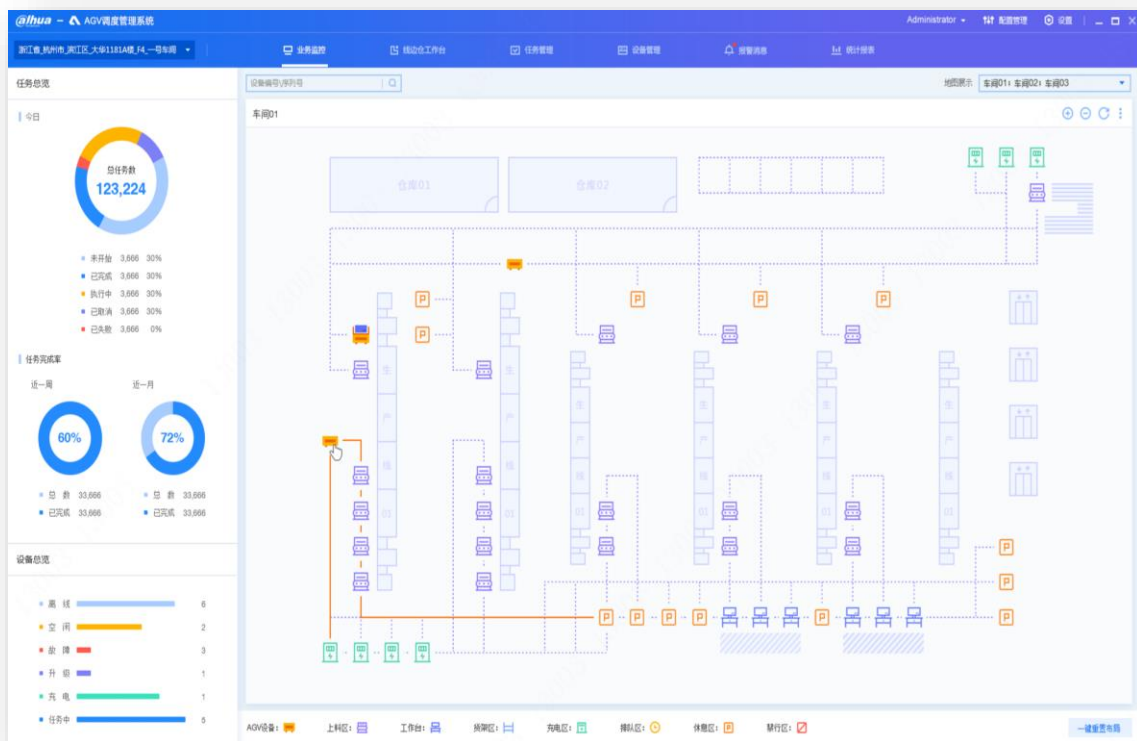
alhua – AGV调度管理系统

Administrator 配置管理 设置

浙江省_杭州市_滨江区_大华1181A楼_F4_一号车间

业务监控 线边仓工作台 任务管理 设备管理 报警消息 统计报表

任务总览

今日

总任务数
123,224

来开始 3,666 30%
已完成 3,666 30%
执行中 3,666 30%
已取消 3,666 30%
已失败 3,666 0%

任务完成率

近一周 近一月

60%

72%

总 数 33,666
已完成 33,666

总 数 33,666
已完成 33,666

设备总览

离 线 6
空 闲 2
故 障 3
升 级 1
充 电 1
任务中 5

设备编号/序列号

地图展示 车间01；车间02；车间03

车间01

仓库01 仓库02

P P P P P P P P P P P P P P

生 产 线 01

AGV设备： 上料区： 工作台： 货架区： 充电区： 排队区： 休息区： 禁行区：

一键重置布局